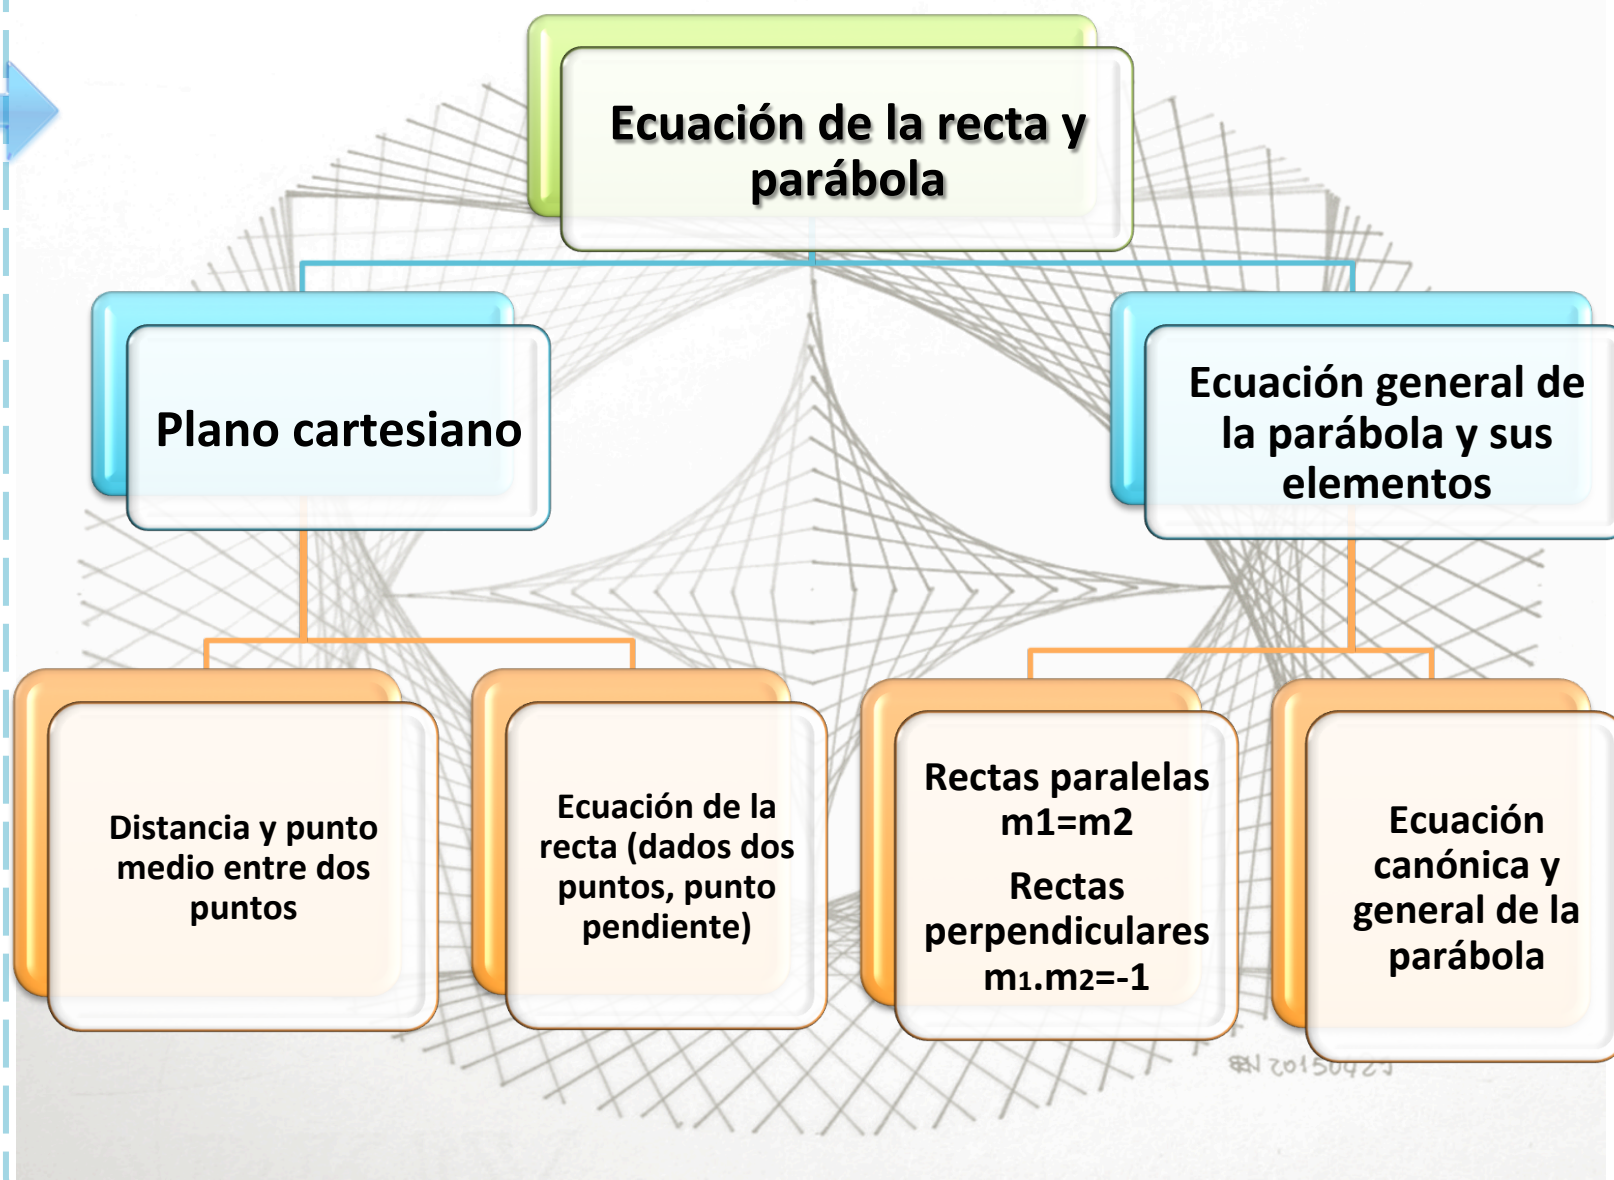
Ecuación de la recta y parábola

Plano cartesiano

Ecuación general de la parábola y sus elementos

Distancia y punto medio entre dos puntos

Ecuación de la recta (dados dos puntos, punto pendiente)

Rectas paralelas m1=m2

Rectas perpendiculares m1.m2=-1

Ecuación canónica y general de la parábola

BN 20150423